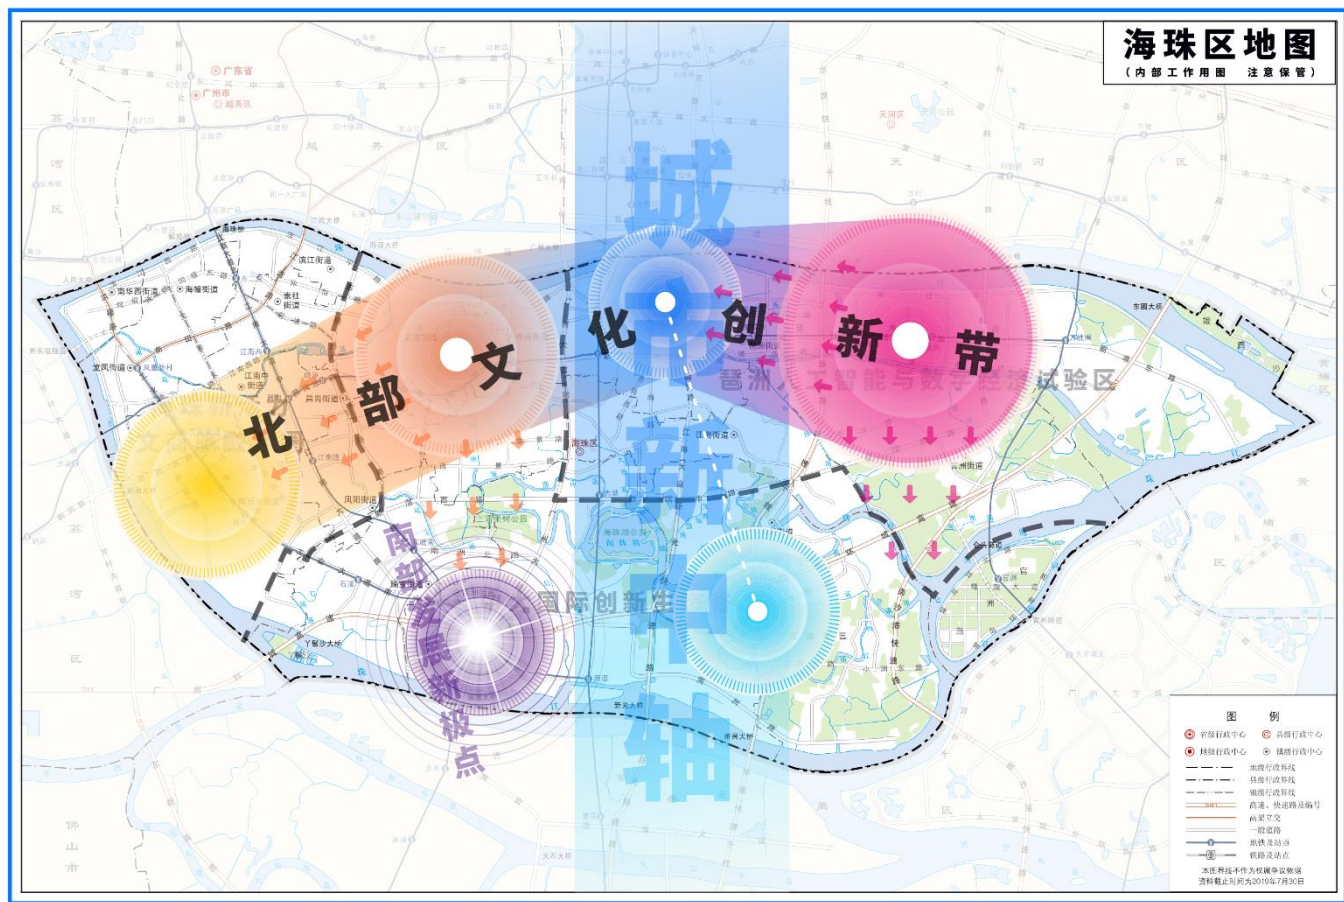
海珠区地图
（内部工作用图 注意保管）

广东省
广州市
越秀区
天河区

城市新中轴

北部文化创新带

琶洲人工智能与数字经济试验区

南部发展新极点

国际创新生

海珠区

滨江街道
海幢街道
素社街道
南华西街道
江南中街道
昌岗街道
凤阳街道
琶洲街道
瑞宝街道
南石头街道
东圃大桥
珠江
海珠湖公园
鹤洞大桥
广州大桥
海印大桥
猎德大桥
洛溪大桥
番禺大桥
佛山市

图例
省级行政中心
县级行政中心
地级行政中心
镇级行政中心
地级行政界线
县级行政界线
镇级行政界线
高速、快速路及编号
高架立交
一般道路
地铁及站点
铁路及站点

本图界线不作为权属争议依据
资料截止时间为2019年7月30日